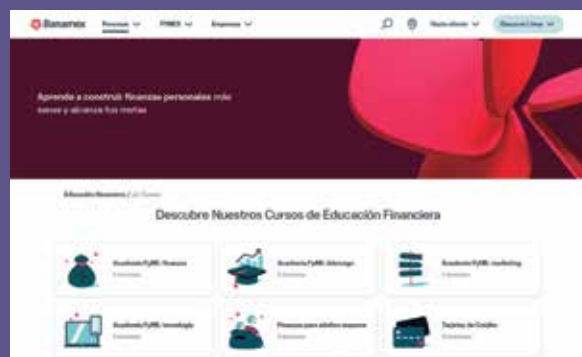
Banamex Personas PYMES Empresas

Hazte cliente Banamex.com

Aprende a construir finanzas personales más sanas y alcanza tus metas

Educación financiera / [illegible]

Descubre Nuestros Cursos de Educación Financiera

Academia PyME: finanzas
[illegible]

Academia PyME: liderazgo
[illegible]

Academia PyME: marketing
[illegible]

Academia PyME: tecnología
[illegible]

Finanzas para adultos mayores
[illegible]

Tarjetas de Crédito
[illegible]